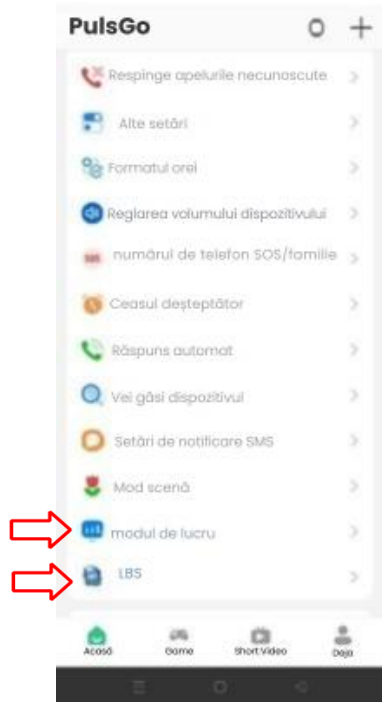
PulsGo

Respinge apelurile necunoscute

Alte setări

Formatul orei

Reglarea volumului dispozitivului

numărul de telefon SOS/familie

Ceasul deșteptător

Răspuns automat

Vei găsi dispozitivul

Setări de notificare SMS

Mod scenă

modul de lucru

LBS

Acasă
Game
Short Video
Deja